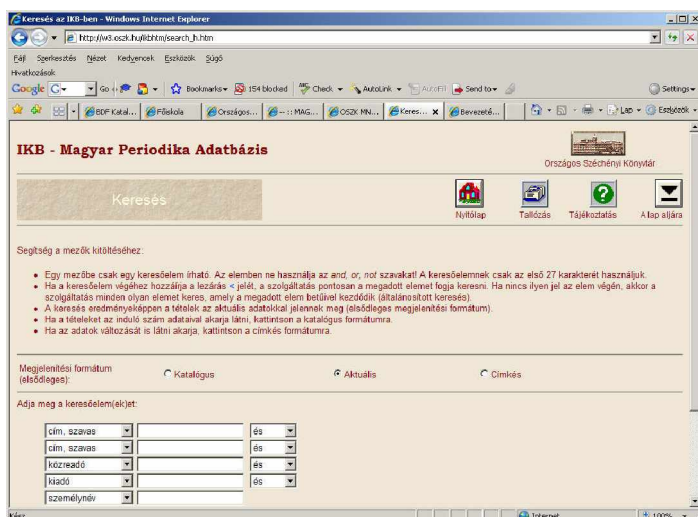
Keresés az IKB-ben - Windows Internet Explorer

http://w3.oszk.hu/ikbhtm/search_h.htm

Fájl Szerkesztés Nézet Kedvencek Eszközök Súgó

Hivatkozások

Google Go Bookmarks 154 blocked Check AutoLink AutoFill Send to Settings

BDF Katal... Főiskola Országos... --:: MAG... OSZK MN... Keres... Bevezeté... Lap Eszközök

IKB - Magyar Periodika Adatbázis

Országos Széchényi Könyvtár

Keresés

Nyitólap Tallózás Tájékoztatás A lap alján

Segítség a mezők kitöltéséhez:

- Egy mezőbe csak egy keresőelem írható. Az elemben ne használja az and, or, not szavakat! A keresőelemnek csak az első 27 karakterét használjuk.
- Ha a keresőelem végéhez hozzáírja a lezárás < jelét, a szolgáltatás pontosan a megadott elemet fogja keresni. Ha nincs ilyen jel az elem végén, akkor a szolgáltatás minden olyan elemet keres, amely a megadott elem betűivel kezdődik (általánosított keresés).
- A keresés eredményeképpen a tételek az aktuális adatokkal jelennek meg (elsődleges megjelenítési formátum).
- Ha a tételeket az induló szám adataival akarja látni, kattintson a katalógus formátumra.
- Ha az adatok változását is látni akarja, kattintson a címkés formátumra.

Megjelenítési formátum (elsődleges): Katalógus Aktuális Címkés

Adja meg a keresőelem(ek)et:

| | | |
|---|---|---|
| cím, szavas | | és |
| cím, szavas | | és |
| közreadó | | és |
| kiadó | | és |
| személynév | | |

Kész Internet 100%